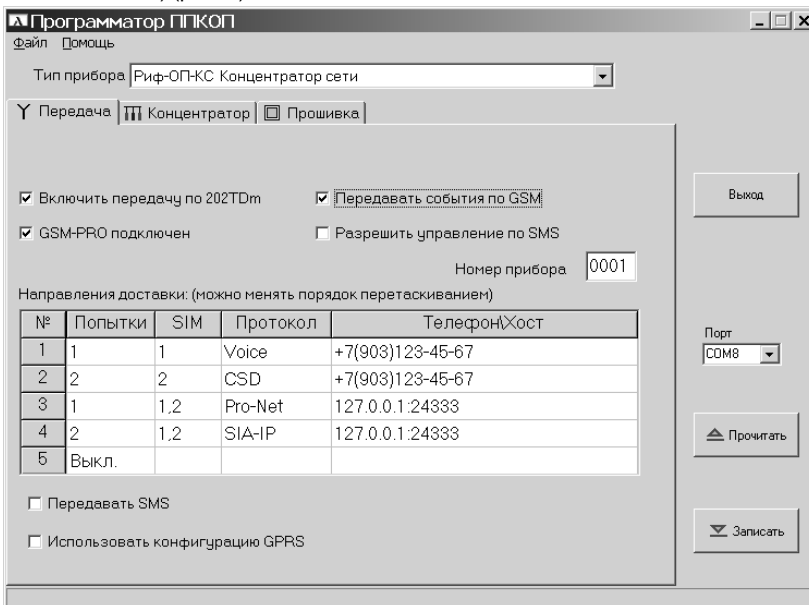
Программатор ППКОП

Файл Помощь

Тип прибора Риф-ОП-КС Концентратор сети

Передача | Концентратор | Прошивка

☑ Включить передачу по 202TDm

☑ Передавать события по GSM

☑ GSM-PRO подключен

☐ Разрешить управление по SMS

Номер прибора 0001

Направления доставки: (можно менять порядок перетаскиванием)

| № | Попытки | SIM | Протокол | Телефон\Хост |
|---|---|---|---|---|
| 1 | 1 | 1 | Voice | +7(903)123-45-67 |
| 2 | 2 | 2 | CSD | +7(903)123-45-67 |
| 3 | 1 | 1,2 | Pro-Net | 127.0.0.1:24333 |
| 4 | 2 | 1,2 | SIA-IP | 127.0.0.1:24333 |
| 5 | Выкл. | | | |

☐ Передавать SMS

☐ Использовать конфигурацию GPRS

Выход

Порт
COM8

Прочитать

Записать